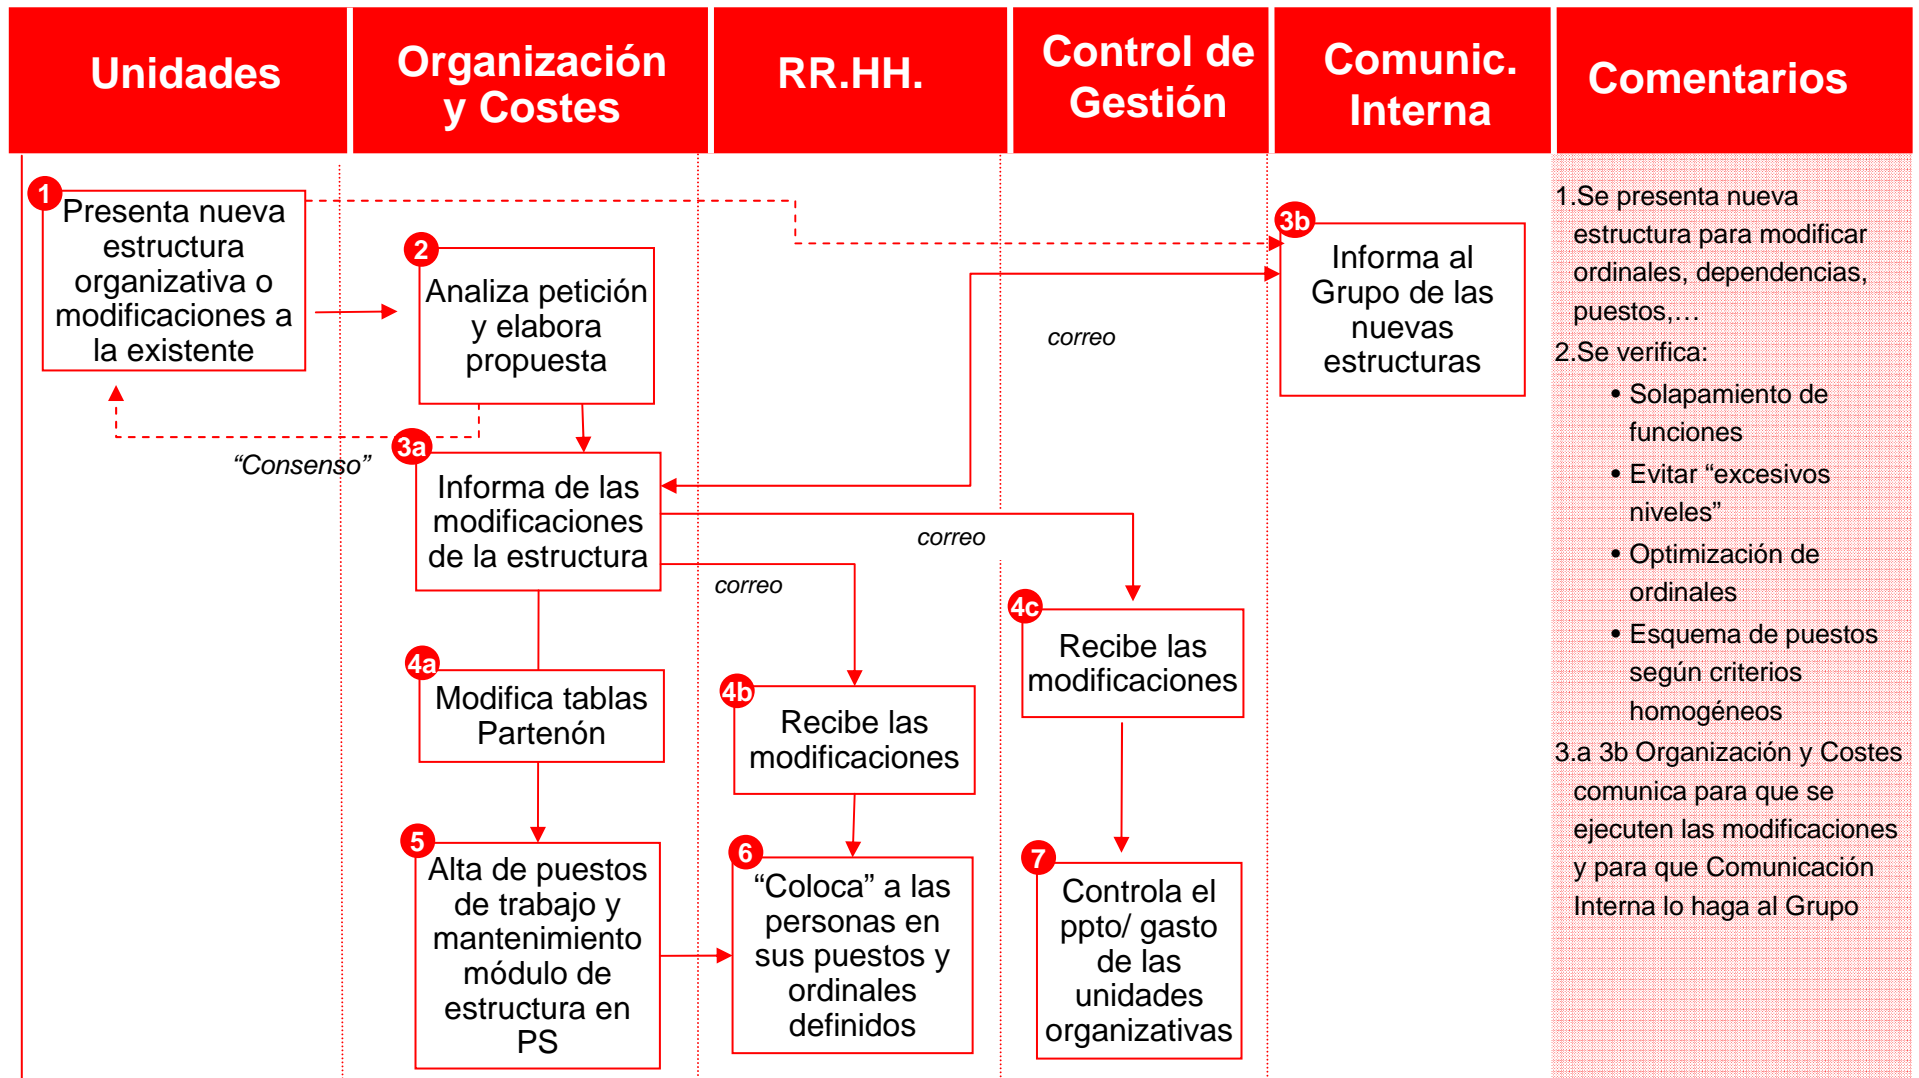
Unidades

Organización y Costes

RR.HH.

Control de Gestión

Comunic. Interna

Comentarios

1 Presenta nueva estructura organizativa o modificaciones a la existente

2 Analiza petición y elabora propuesta

3b Informa al Grupo de las nuevas estructuras

correo

“Consenso”

3a Informa de las modificaciones de la estructura

correo

correo

4c Recibe las modificaciones

4a Modifica tablas Partenón

4b Recibe las modificaciones

5 Alta de puestos de trabajo y mantenimiento módulo de estructura en PS

6 “Coloca” a las personas en sus puestos y ordinales definidos

7 Controla el ppto/ gasto de las unidades organizativas

1.Se presenta nueva estructura para modificar ordinales, dependencias, puestos,…

2.Se verifica:

• Solapamiento de funciones
• Evitar “excesivos niveles”
• Optimización de ordinales
• Esquema de puestos según criterios homogéneos

3.a 3b Organización y Costes comunica para que se ejecuten las modificaciones y para que Comunicación Interna lo haga al Grupo